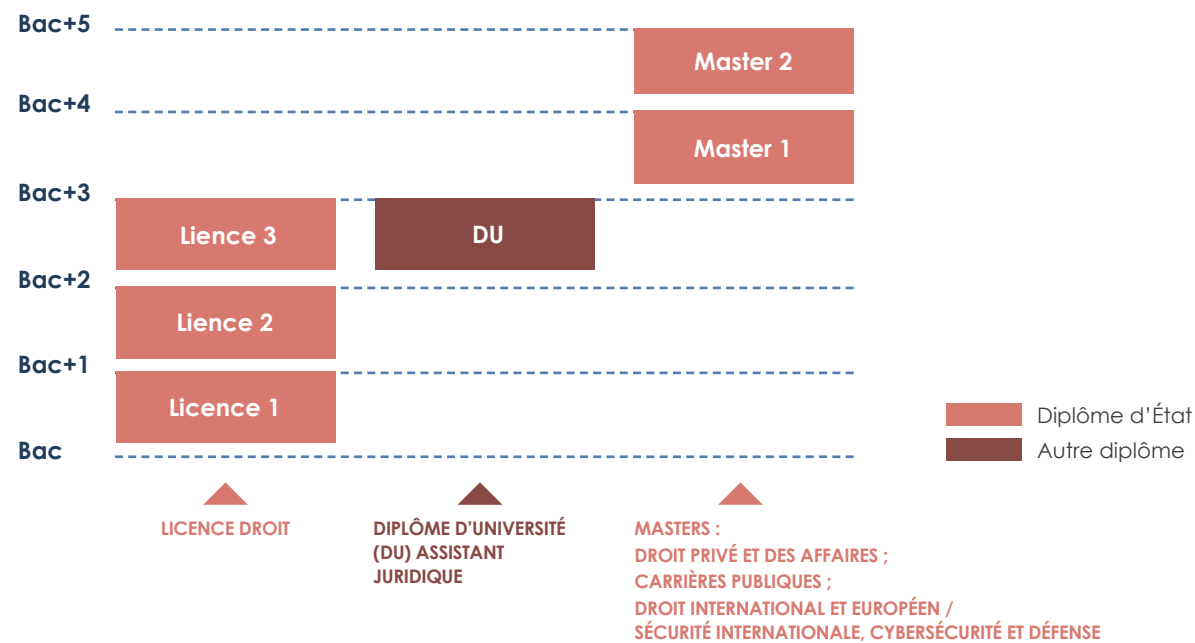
Bac+5
Bac+4
Bac+3
Bac+2
Bac+1
Bac

Master 2
Master 1
Licence 3
DU
Licence 2
Licence 1

Diplôme d'État
Autre diplôme

LICENCE DROIT

DIPLÔME D'UNIVERSITÉ (DU) ASSISTANT JURIDIQUE

MASTERS :
DROIT PRIVÉ ET DES AFFAIRES ;
CARRIÈRES PUBLIQUES ;
DROIT INTERNATIONAL ET EUROPÉEN / SÉCURITÉ INTERNATIONALE, CYBERSÉCURITÉ ET DÉFENSE